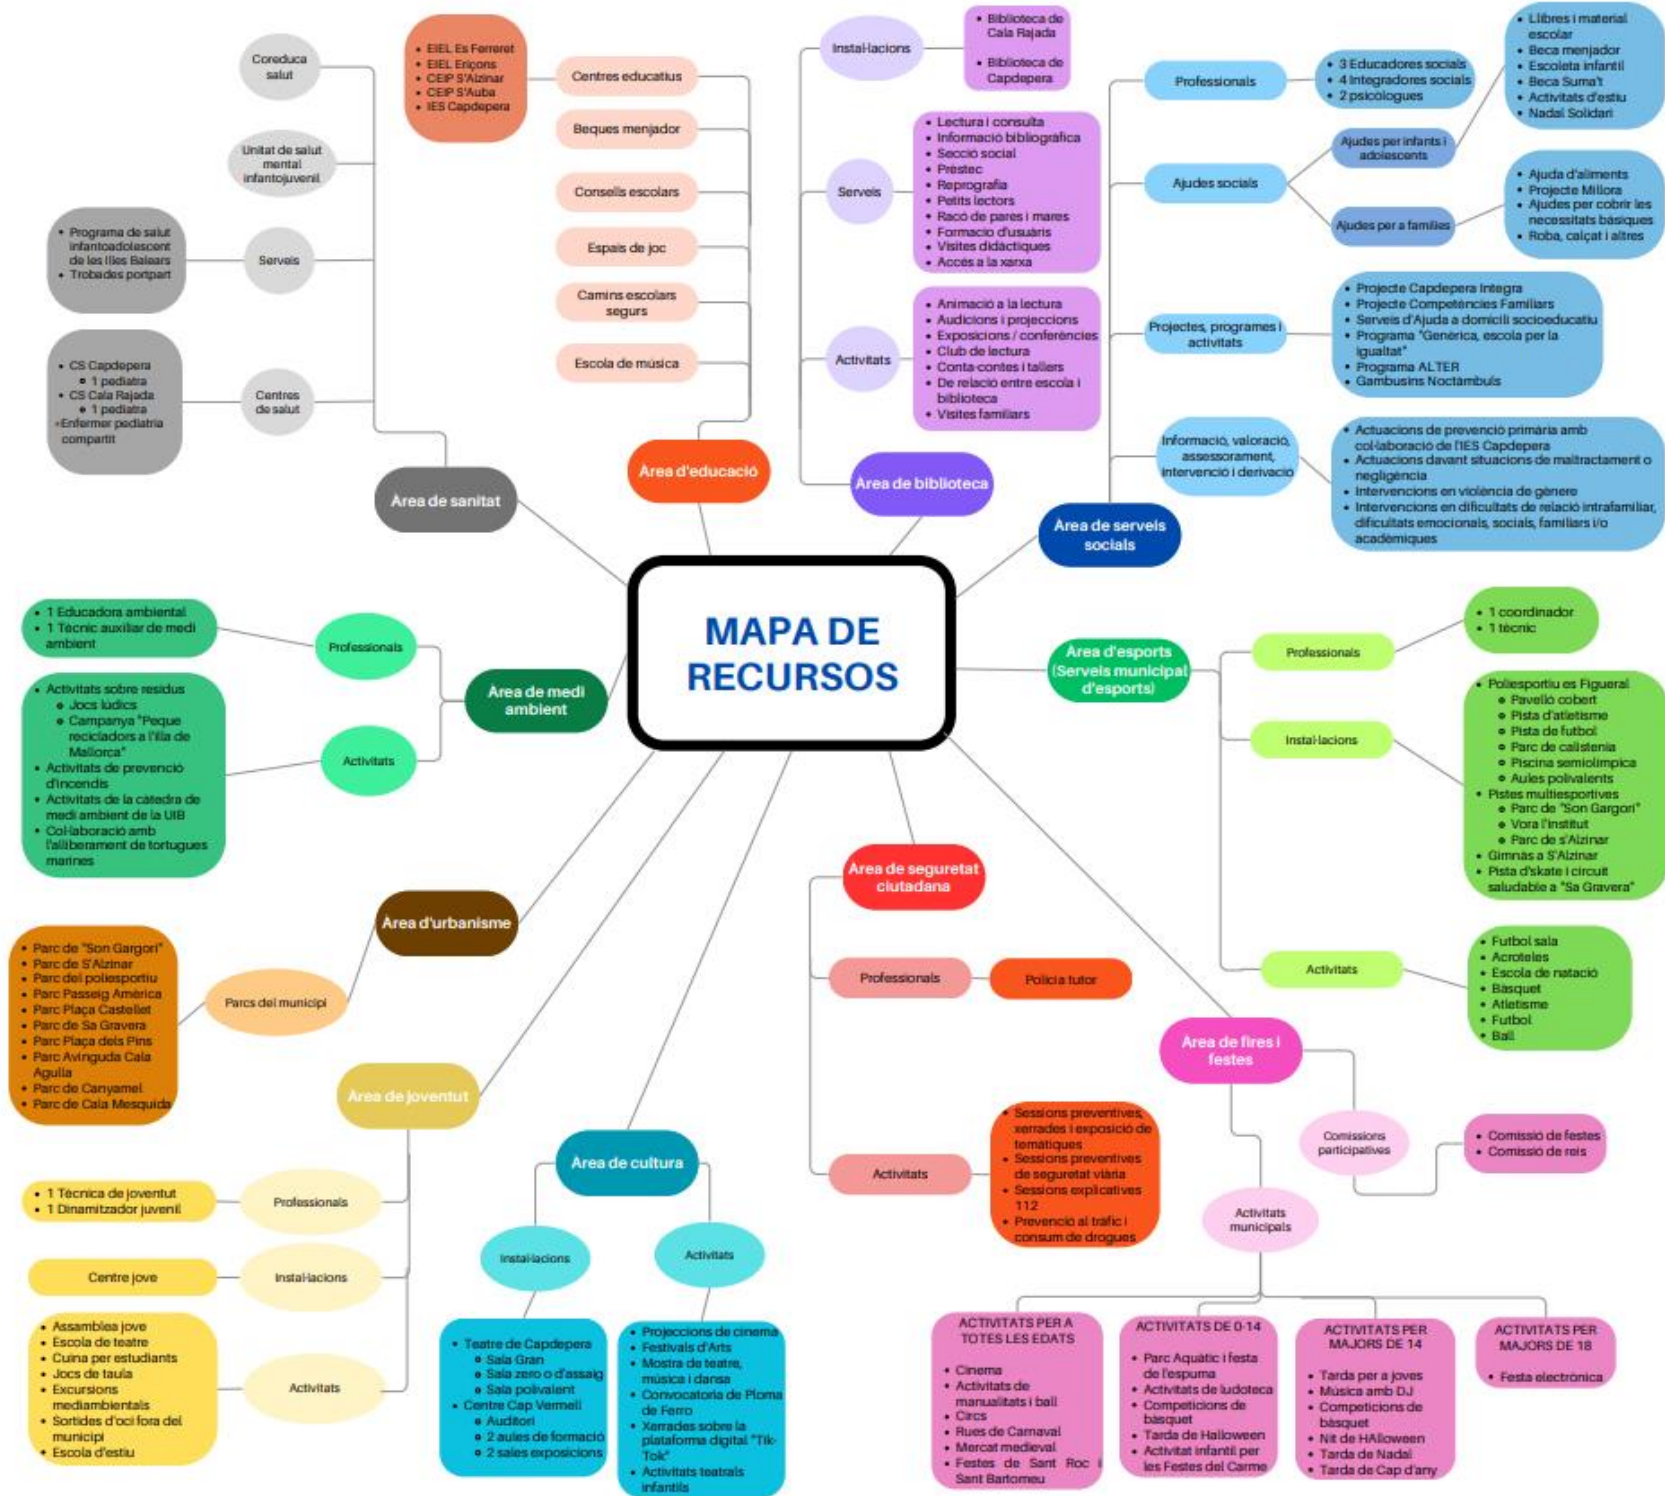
MAPA DE RECURSOS

Àrea de sanitat

Coreduca salut

Unitat de salut mental infantojuvenil

Serveis
• Programa de salut infantoadolescent de les Illes Balears
• Trobades portpart

Centres de salut
• CS Capdepera
  • 1 pediatra
• CS Cala Rajada
  • 1 pediatra
•Enfermer pediatria compartit

Àrea d'educació

Centres educatius
• EIEL Es Ferreret
• EIEL Ericons
• CEIP S'Alzinar
• CEIP S'Auba
• IES Capdepera

Beques menjador

Consells escolars

Espais de joc

Camins escolars segurs

Escola de música

Àrea de biblioteca

Instal·lacions
• Biblioteca de Cala Rajada
• Biblioteca de Capdepera

Serveis
• Lectura i consulta
• Informació bibliogràfica
• Secció social
• Préstec
• Reprografia
• Petits lectors
• Racó de pares i mares
• Formació d'usuaris
• Visites didàctiques
• Accés a la xarxa

Activitats
• Animació a la lectura
• Audicions i projeccions
• Exposicions / conferències
• Club de lectura
• Conta-contes i tallers
• De relació entre escola i biblioteca
• Visites familiars

Àrea de serveis socials

Professionals
• 3 Educadores socials
• 4 Integradores socials
• 2 psicòlogues

Ajudes socials

Ajudes per infants i adolescents
• Llibres i material escolar
• Beca menjador
• Escoleta infantil
• Beca Suma't
• Activitats d'estiu
• Nadal Solidari

Ajudes per a famílies
• Ajuda d'aliments
• Projecte Millora
• Ajudes per cobrir les necessitats bàsiques
• Roba, calçat i altres

Projectes, programes i activitats
• Projecte Capdepera Integra
• Projecte Competències Familiars
• Serveis d'Ajuda a domicili socioeducatiu
• Programa "Genèrica, escola per la igualtat"
• Programa ALTER
• Gambusins Noctàmbuls

Informació, valoració, assessorament, intervenció i derivació
• Actuacions de prevenció primària amb col·laboració de l'IES Capdepera
• Actuacions davant situacions de maltractament o negligència
• Intervencions en violència de gènere
• Intervencions en dificultats de relació intrafamiliar, dificultats emocionals, socials, familiars i/o acadèmiques

Àrea de medi ambient

Professionals
• 1 Educadora ambiental
• 1 Tècnic auxiliar de medi ambient

Activitats
• Activitats sobre residus
  • Jocs lúdics
  • Campanya "Peque recicladors a l'illa de Mallorca"
• Activitats de prevenció d'incendis
• Activitats de la càtedra de medi ambient de la UIB
• Col·laboració amb l'alliberament de tortugues marines

Àrea d'esports (Serveis municipal d'esports)

Professionals
• 1 coordinador
• 1 tècnic

Instal·lacions
• Poliesportiu es Figueral
  • Pavelló cobert
  • Pista d'atletisme
  • Pista de futbol
  • Parc de calistenia
  • Piscina semiolímpica
  • Aules polivalents
• Pistes multiesportives
  • Parc de "Son Gargori"
  • Vora l'institut
  • Parc de s'Alzinar
• Gimnàs a S'Alzinar
• Pista d'skate i circuit saludable a "Sa Gravera"

Activitats
• Futbol sala
• Acrotèles
• Escola de natació
• Bàsquet
• Atletisme
• Futbol
• Ball

Àrea d'urbanisme

Parcs del municipi
• Parc de "Son Gargori"
• Parc de S'Alzinar
• Parc del poliesportiu
• Parc Passeig Amèrica
• Parc Plaça Castellet
• Parc de Sa Gravera
• Parc Plaça dels Pins
• Parc Avinguda Cala Agulla
• Parc de Canyamel
• Parc de Cala Mesquida

Àrea de seguretat ciutadana

Professionals
Policia tutor

Activitats
• Sessions preventives, xerrades i exposició de temàtiques
• Sessions preventives de seguretat viària
• Sessions explicatives 112
• Prevenció al tràfic i consum de drogues

Àrea de joventut

Professionals
• 1 Tècnica de joventut
• 1 Dinamitzador juvenil

Instal·lacions
Centre jove

Activitats
• Assamblea jove
• Escola de teatre
• Cuina per estudiants
• Jocs de taula
• Excursions mediambientals
• Sortides d'oci fora del municipi
• Escola d'estiu

Àrea de cultura

Instal·lacions
• Teatre de Capdepera
  • Sala Gran
  • Sala zero o d'assaig
  • Sala polivalent
• Centre Cap Vermell
  • Auditori
  • 2 aules de formació
  • 2 sales exposicions

Activitats
• Projeccions de cinema
• Festivals d'Arts
• Mostra de teatre, música i dansa
• Convocatòria de Ploma de Ferro
• Xerrades sobre la plataforma digital "Tik-Tok"
• Activitats teatrals infantils

Àrea de fires i festes

Comissions participatives
• Comissió de festes
• Comissió de reis

Activitats municipals

ACTIVITATS PER A TOTES LES EDATS
• Cinema
• Activitats de manualitats i ball
• Circs
• Rues de Carnaval
• Mercat medieval
• Festes de Sant Roc i Sant Bartomeu

ACTIVITATS DE 0-14
• Parc Aquàtic i festa de l'espuma
• Activitats de ludoteca
• Competicions de bàsquet
• Tarda de Halloween
• Activitat infantil per les Festes del Carme

ACTIVITATS PER MAJORS DE 14
• Tarda per a joves
• Música amb DJ
• Competicions de bàsquet
• Nit de HAlloween
• Tarda de Nadal
• Tarda de Cap d'any

ACTIVITATS PER MAJORS DE 18
• Festa electrònica